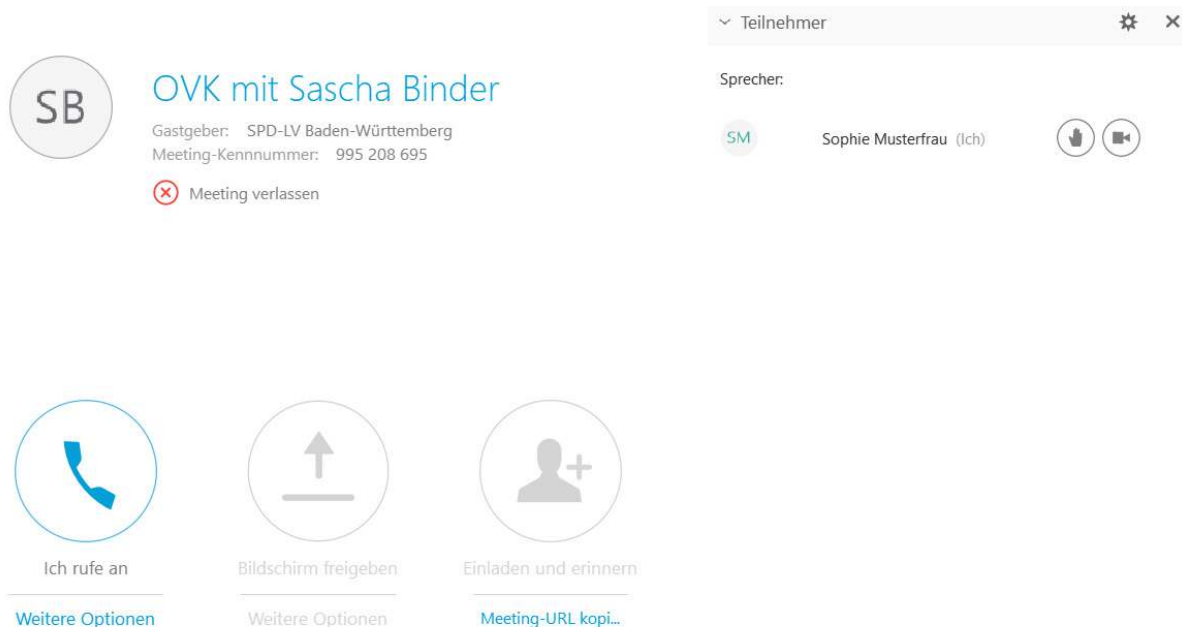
SB

OVK mit Sascha Binder

Gastgeber: SPD-LV Baden-Württemberg
Meeting-Kennnummer: 995 208 695

Meeting verlassen

Teilnehmer

Sprecher:

SM Sophie Musterfrau (Ich)

Ich rufe an
Weitere Optionen

Bildschirm freigeben
Weitere Optionen

Einladen und erinnern
Meeting-URL kopi...